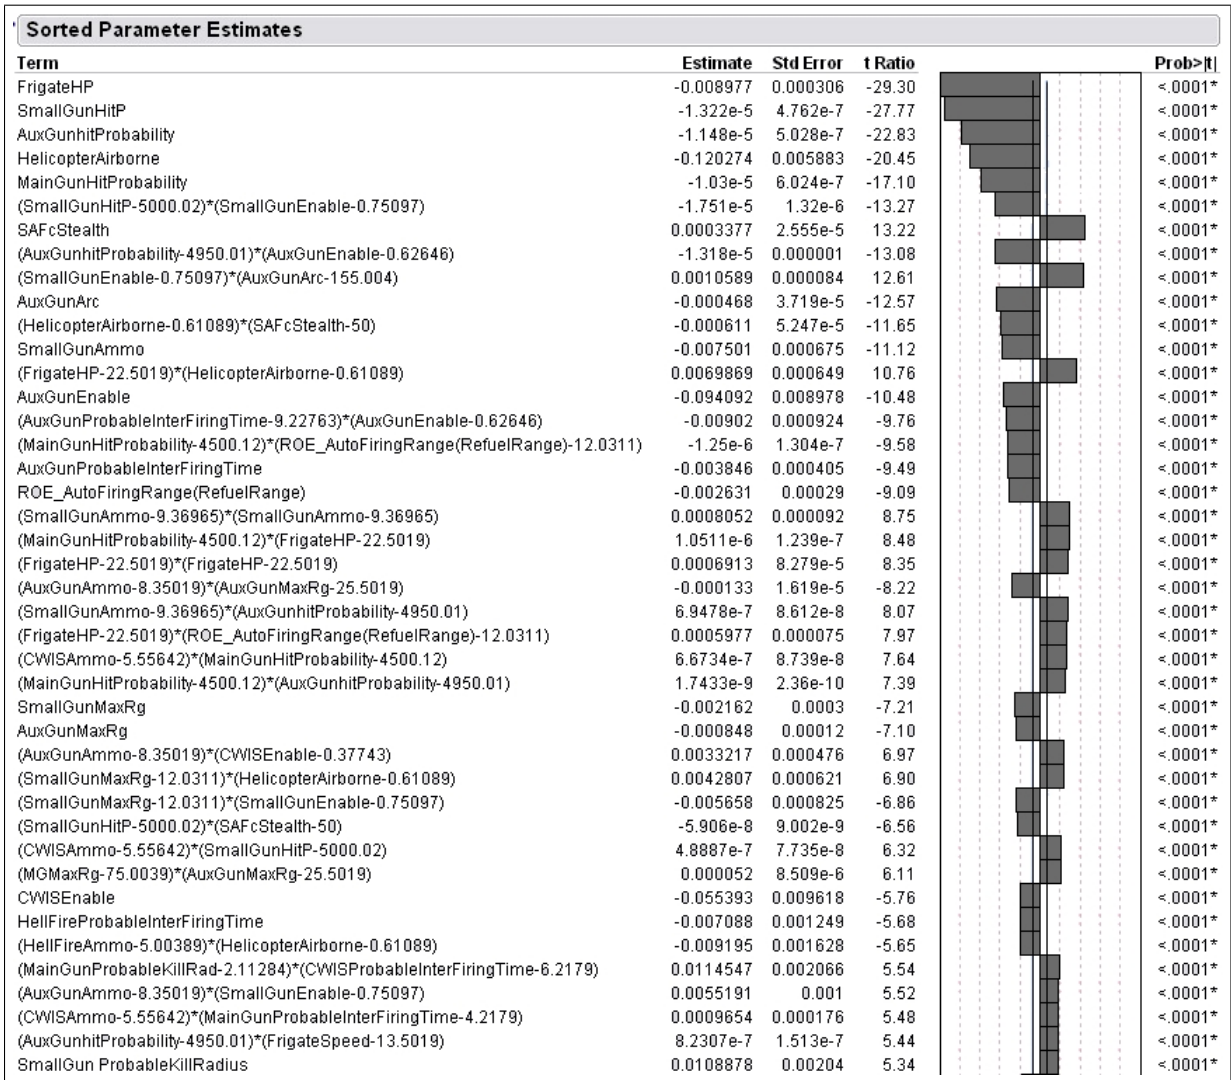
Sorted Parameter Estimates

| Term | Estimate | Std Error | t Ratio | Prob>\|t\| |
|---|---|---|---|---|
| FrigateHP | -0.008977 | 0.000306 | -29.30 | <.0001* |
| SmallGunHitP | -1.322e-5 | 4.762e-7 | -27.77 | <.0001* |
| AuxGunhitProbability | -1.148e-5 | 5.028e-7 | -22.83 | <.0001* |
| HelicopterAirborne | -0.120274 | 0.005883 | -20.45 | <.0001* |
| MainGunHitProbability | -1.03e-5 | 6.024e-7 | -17.10 | <.0001* |
| (SmallGunHitP-5000.02)*(SmallGunEnable-0.75097) | -1.751e-5 | 1.32e-6 | -13.27 | <.0001* |
| SAFcStealth | 0.0003377 | 2.555e-5 | 13.22 | <.0001* |
| (AuxGunhitProbability-4950.01)*(AuxGunEnable-0.62646) | -1.318e-5 | 0.000001 | -13.08 | <.0001* |
| (SmallGunEnable-0.75097)*(AuxGunArc-155.004) | 0.0010589 | 0.000084 | 12.61 | <.0001* |
| AuxGunArc | -0.000468 | 3.719e-5 | -12.57 | <.0001* |
| (HelicopterAirborne-0.61089)*(SAFcStealth-50) | -0.000611 | 5.247e-5 | -11.65 | <.0001* |
| SmallGunAmmo | -0.007501 | 0.000675 | -11.12 | <.0001* |
| (FrigateHP-22.5019)*(HelicopterAirborne-0.61089) | 0.0069869 | 0.000649 | 10.76 | <.0001* |
| AuxGunEnable | -0.094092 | 0.008978 | -10.48 | <.0001* |
| (AuxGunProbableInterFiringTime-9.22763)*(AuxGunEnable-0.62646) | -0.00902 | 0.000924 | -9.76 | <.0001* |
| (MainGunHitProbability-4500.12)*(ROE_AutoFiringRange(RefuelRange)-12.0311) | -1.25e-6 | 1.304e-7 | -9.58 | <.0001* |
| AuxGunProbableInterFiringTime | -0.003846 | 0.000405 | -9.49 | <.0001* |
| ROE_AutoFiringRange(RefuelRange) | -0.002631 | 0.00029 | -9.09 | <.0001* |
| (SmallGunAmmo-9.36965)*(SmallGunAmmo-9.36965) | 0.0008052 | 0.000092 | 8.75 | <.0001* |
| (MainGunHitProbability-4500.12)*(FrigateHP-22.5019) | 1.0511e-6 | 1.239e-7 | 8.48 | <.0001* |
| (FrigateHP-22.5019)*(FrigateHP-22.5019) | 0.0006913 | 8.279e-5 | 8.35 | <.0001* |
| (AuxGunAmmo-8.35019)*(AuxGunMaxRg-25.5019) | -0.000133 | 1.619e-5 | -8.22 | <.0001* |
| (SmallGunAmmo-9.36965)*(AuxGunhitProbability-4950.01) | 6.9478e-7 | 8.612e-8 | 8.07 | <.0001* |
| (FrigateHP-22.5019)*(ROE_AutoFiringRange(RefuelRange)-12.0311) | 0.0005977 | 0.000075 | 7.97 | <.0001* |
| (CWISAmmo-5.55642)*(MainGunHitProbability-4500.12) | 6.6734e-7 | 8.739e-8 | 7.64 | <.0001* |
| (MainGunHitProbability-4500.12)*(AuxGunhitProbability-4950.01) | 1.7433e-9 | 2.36e-10 | 7.39 | <.0001* |
| SmallGunMaxRg | -0.002162 | 0.0003 | -7.21 | <.0001* |
| AuxGunMaxRg | -0.000848 | 0.00012 | -7.10 | <.0001* |
| (AuxGunAmmo-8.35019)*(CWISEnable-0.37743) | 0.0033217 | 0.000476 | 6.97 | <.0001* |
| (SmallGunMaxRg-12.0311)*(HelicopterAirborne-0.61089) | 0.0042807 | 0.000621 | 6.90 | <.0001* |
| (SmallGunMaxRg-12.0311)*(SmallGunEnable-0.75097) | -0.005658 | 0.000825 | -6.86 | <.0001* |
| (SmallGunHitP-5000.02)*(SAFcStealth-50) | -5.906e-8 | 9.002e-9 | -6.56 | <.0001* |
| (CWISAmmo-5.55642)*(SmallGunHitP-5000.02) | 4.8887e-7 | 7.735e-8 | 6.32 | <.0001* |
| (MGMaxRg-75.0039)*(AuxGunMaxRg-25.5019) | 0.000052 | 8.509e-6 | 6.11 | <.0001* |
| CWISEnable | -0.055393 | 0.009618 | -5.76 | <.0001* |
| HellFireProbableInterFiringTime | -0.007088 | 0.001249 | -5.68 | <.0001* |
| (HellFireAmmo-5.00389)*(HelicopterAirborne-0.61089) | -0.009195 | 0.001628 | -5.65 | <.0001* |
| (MainGunProbableKillRad-2.11284)*(CWISProbableInterFiringTime-6.2179) | 0.0114547 | 0.002066 | 5.54 | <.0001* |
| (AuxGunAmmo-8.35019)*(SmallGunEnable-0.75097) | 0.0055191 | 0.001 | 5.52 | <.0001* |
| (CWISAmmo-5.55642)*(MainGunProbableInterFiringTime-4.2179) | 0.0009654 | 0.000176 | 5.48 | <.0001* |
| (AuxGunhitProbability-4950.01)*(FrigateSpeed-13.5019) | 8.2307e-7 | 1.513e-7 | 5.44 | <.0001* |
| SmallGun ProbableKillRadius | 0.0108878 | 0.00204 | 5.34 | <.0001* |